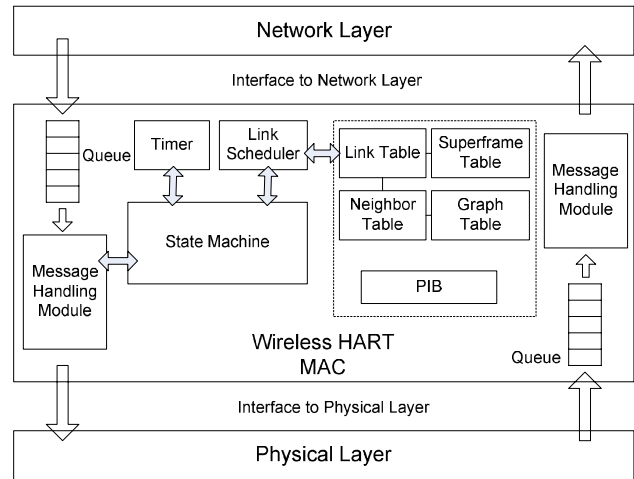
Network Layer

Interface to Network Layer

Queue

Timer

Link Scheduler

Link Table

Superframe Table

Neighbor Table

Graph Table

PIB

Message Handling Module

State Machine

Message Handling Module

Wireless HART MAC

Queue

Interface to Physical Layer

Physical Layer